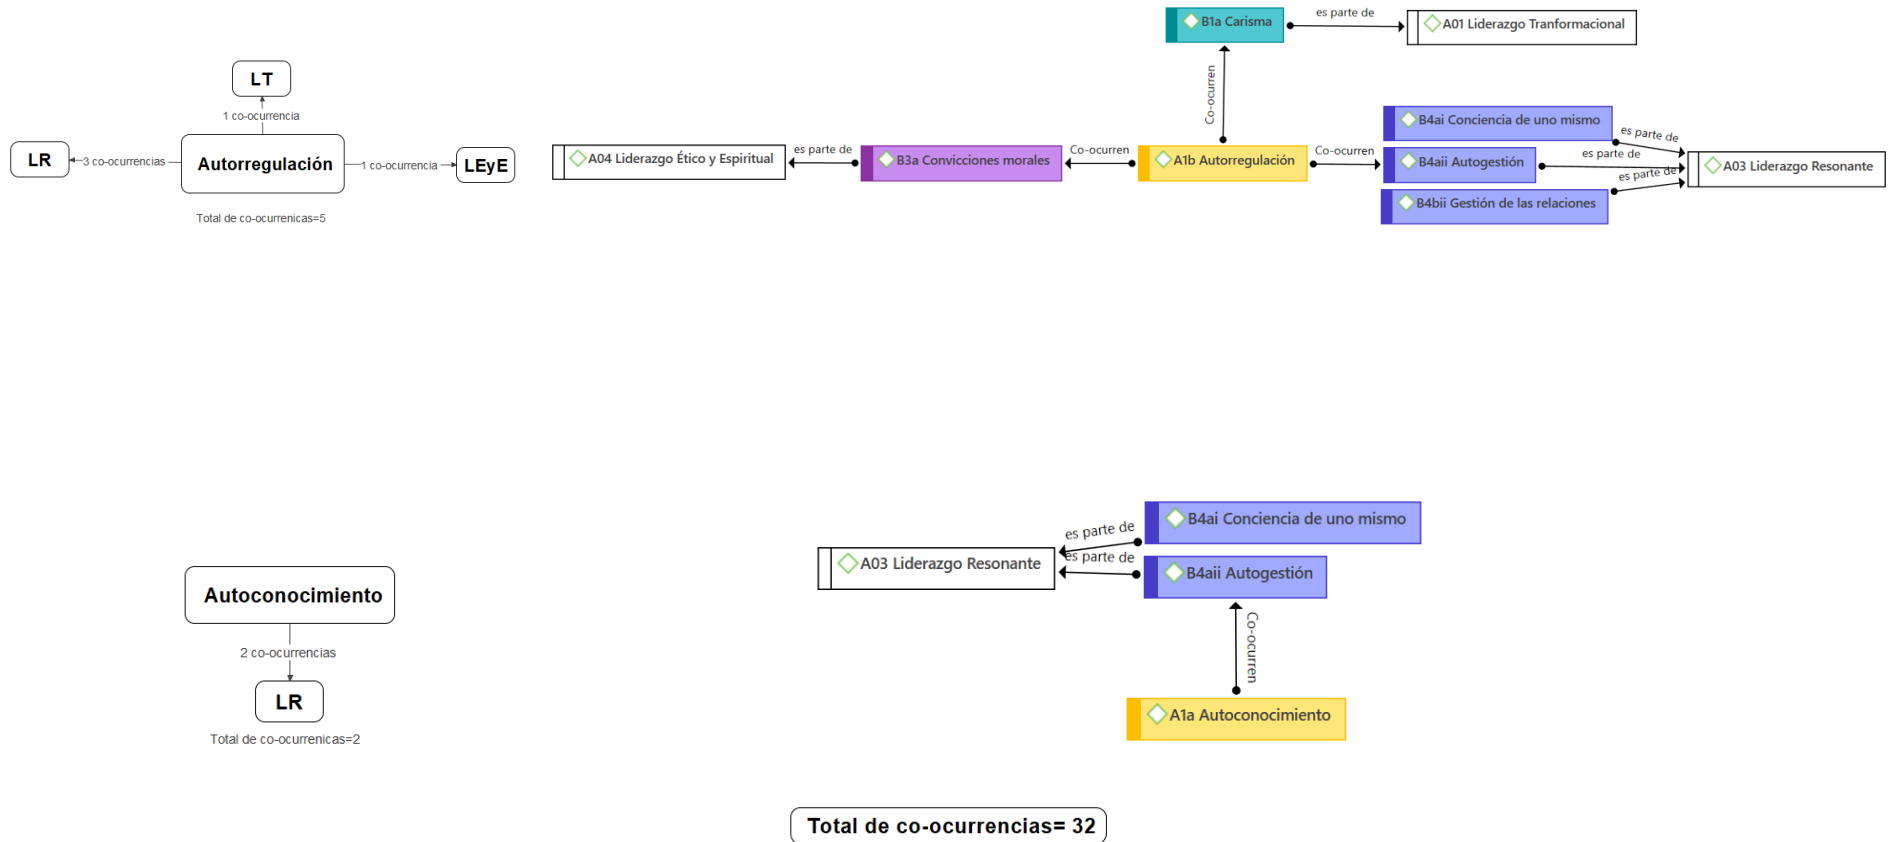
LT

1 co-ocurrencia

LR

3 co-ocurrencias

Autorregulación

1 co-ocurrencia

LEyE

Total de co-ocurrenicas=5

B1a Carisma

es parte de

A01 Liderazgo Tranformacional

Co-ocurren

A04 Liderazgo Ético y Espiritual

es parte de

B3a Convicciones morales

Co-ocurren

A1b Autorregulación

Co-ocurren

B4ai Conciencia de uno mismo

es parte de

B4aii Autogestión

es parte de

es parte de

A03 Liderazgo Resonante

B4bii Gestión de las relaciones

B4ai Conciencia de uno mismo

es parte de

A03 Liderazgo Resonante

es parte de

B4aii Autogestión

Co-ocurren

A1a Autoconocimiento

Autoconocimiento

2 co-ocurrencias

LR

Total de co-ocurrenicas=2

Total de co-ocurrencias= 32